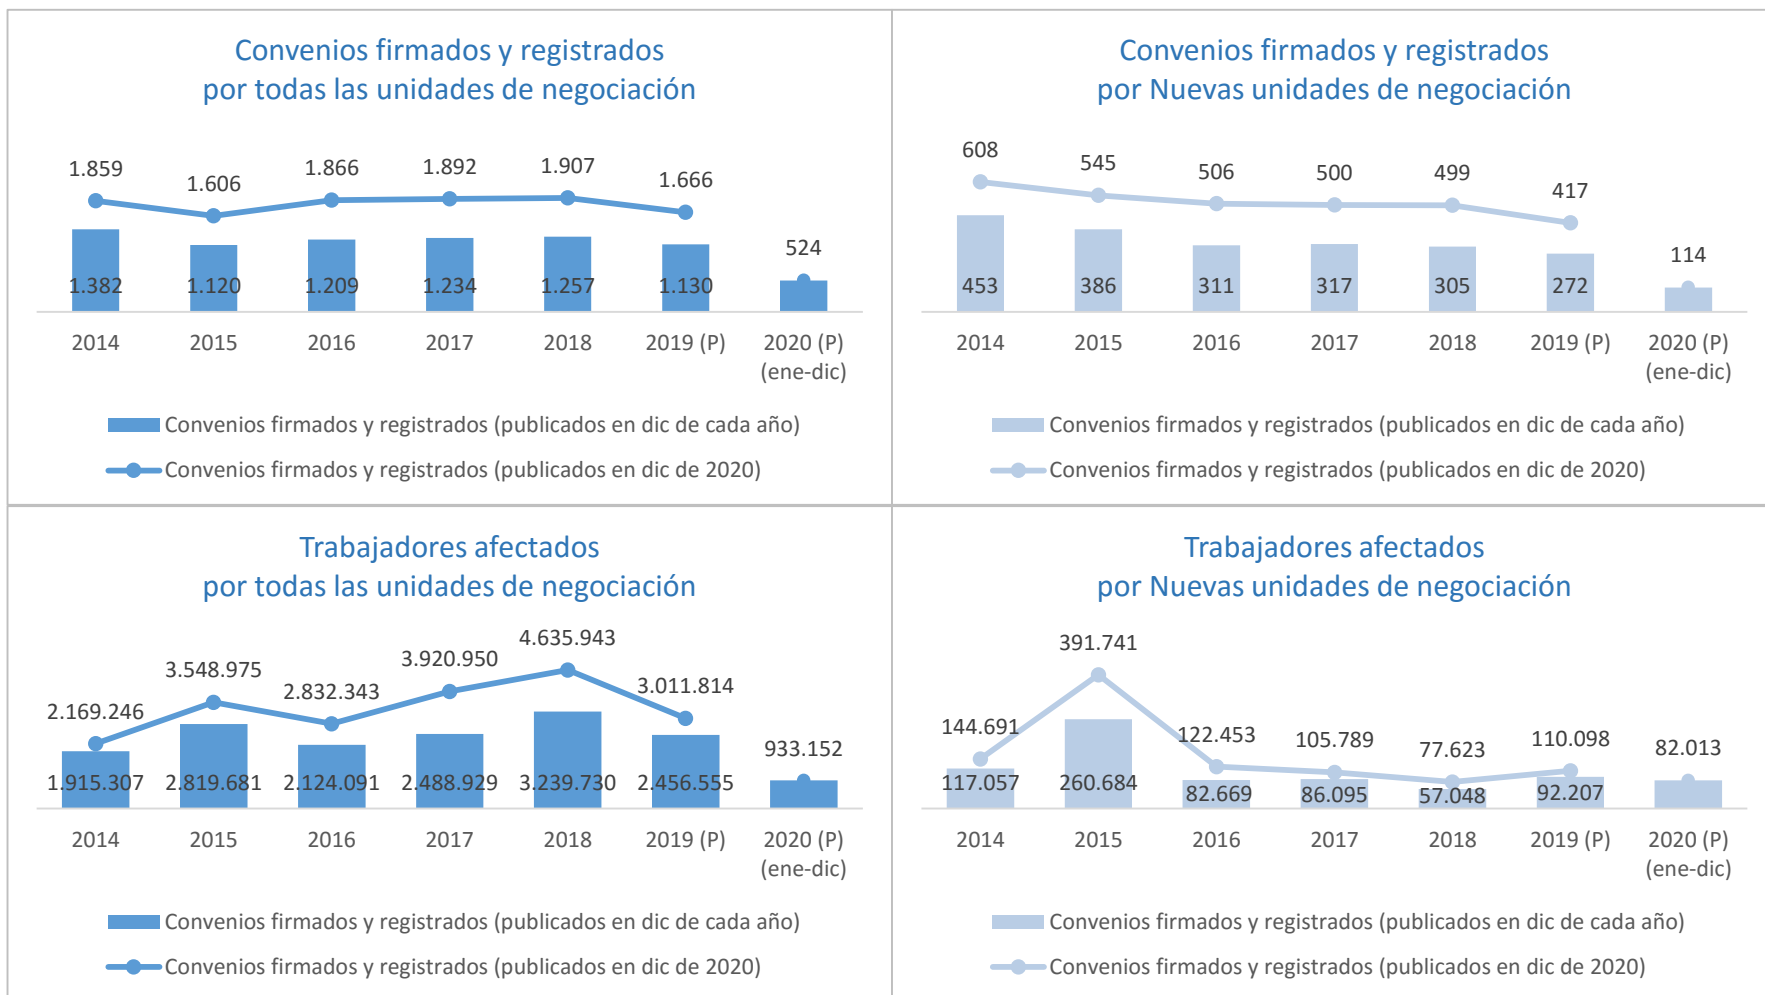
Convenios firmados y registrados
por todas las unidades de negociación

1.859 1.606 1.866 1.892 1.907 1.666 524

1.382 1.120 1.209 1.234 1.257 1.130

2014 2015 2016 2017 2018 2019 (P) 2020 (P) (ene-dic)

Convenios firmados y registrados (publicados en dic de cada año)
Convenios firmados y registrados (publicados en dic de 2020)

Convenios firmados y registrados
por Nuevas unidades de negociación

608 545 506 500 499 417 114

453 386 311 317 305 272

2014 2015 2016 2017 2018 2019 (P) 2020 (P) (ene-dic)

Convenios firmados y registrados (publicados en dic de cada año)
Convenios firmados y registrados (publicados en dic de 2020)

Trabajadores afectados
por todas las unidades de negociación

2.169.246 3.548.975 2.832.343 3.920.950 4.635.943 3.011.814 933.152

1.915.307 2.819.681 2.124.091 2.488.929 3.239.730 2.456.555

2014 2015 2016 2017 2018 2019 (P) 2020 (P) (ene-dic)

Convenios firmados y registrados (publicados en dic de cada año)
Convenios firmados y registrados (publicados en dic de 2020)

Trabajadores afectados
por Nuevas unidades de negociación

144.691 391.741 122.453 105.789 77.623 110.098 82.013

117.057 260.684 82.669 86.095 57.048 92.207

2014 2015 2016 2017 2018 2019 (P) 2020 (P) (ene-dic)

Convenios firmados y registrados (publicados en dic de cada año)
Convenios firmados y registrados (publicados en dic de 2020)